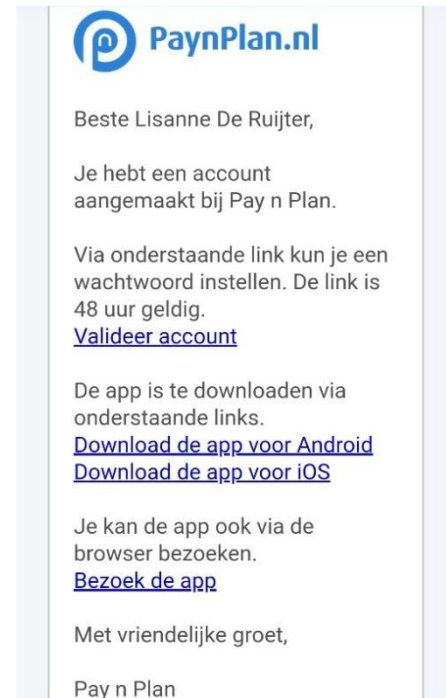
PaynPlan.nl

Beste Lisanne De Ruijter,

Je hebt een account aangemaakt bij Pay n Plan.

Via onderstaande link kun je een wachtwoord instellen. De link is 48 uur geldig.
Valideer account

De app is te downloaden via onderstaande links.
Download de app voor Android
Download de app voor iOS

Je kan de app ook via de browser bezoeken.
Bezoek de app

Met vriendelijke groet,

Pay n Plan